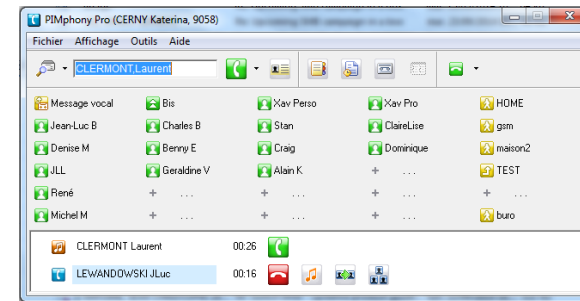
PIMphony Pro (CERNY Katerina, 9058)

Fichier Affichage Outils Aide

CLERMONT,Laurent

| Message vocal | Bis | Xav Perso | Xav Pro | HOME |
|---|---|---|---|---|
| Jean-Luc B | Charles B | Stan | ClaireLise | gsm |
| Denise M | Benny E | Craig | Dominique | maison2 |
| JLL | Geraldine V | Alain K | + . . . | TEST |
| René | + . . . | + . . . | + . . . | + . . . |
| Michel M | + . . . | + . . . | + . . . | buro |

CLERMONT Laurent 00:26

LEWANDOWSKI JLuc 00:16